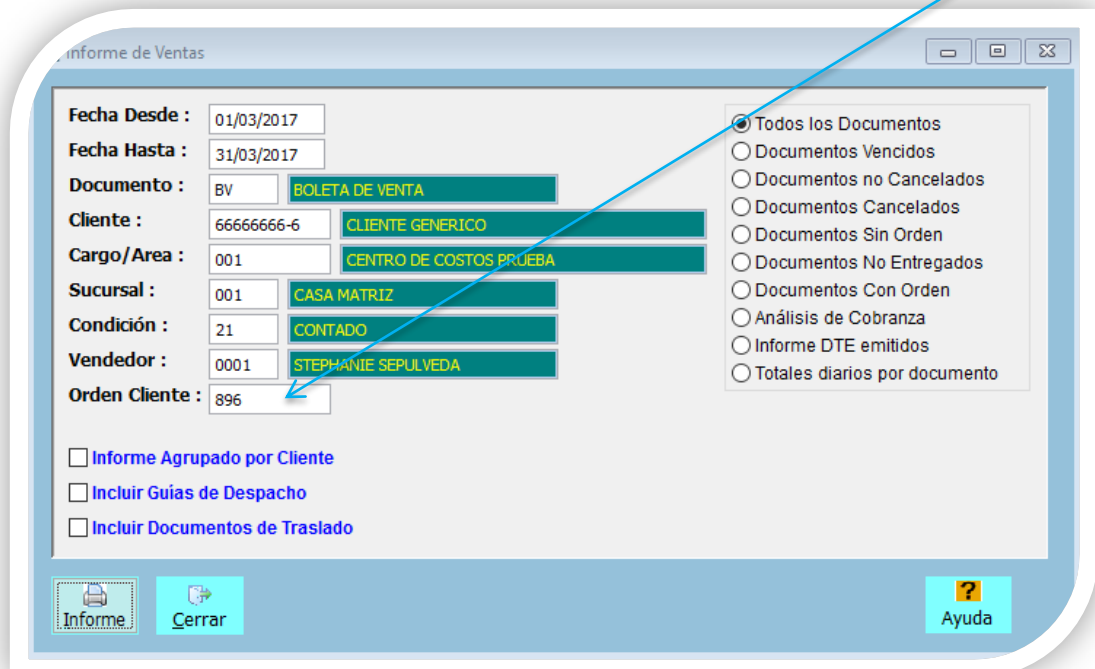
Informe de Ventas

Fecha Desde : 01/03/2017
Fecha Hasta : 31/03/2017
Documento : BV BOLETA DE VENTA
Cliente : 66666666-6 CLIENTE GENERICO
Cargo/Area : 001 CENTRO DE COSTOS PRUEBA
Sucursal : 001 CASA MATRIZ
Condición : 21 CONTADO
Vendedor : 0001 STEPHANIE SEPULVEDA
Orden Cliente : 896

Todos los Documentos
Documentos Vencidos
Documentos no Cancelados
Documentos Cancelados
Documentos Sin Orden
Documentos No Entregados
Documentos Con Orden
Análisis de Cobranza
Informe DTE emitidos
Totales diarios por documento

Informe Agrupado por Cliente
Incluir Guías de Despacho
Incluir Documentos de Traslado

Informe
Cerrar
?
Ayuda